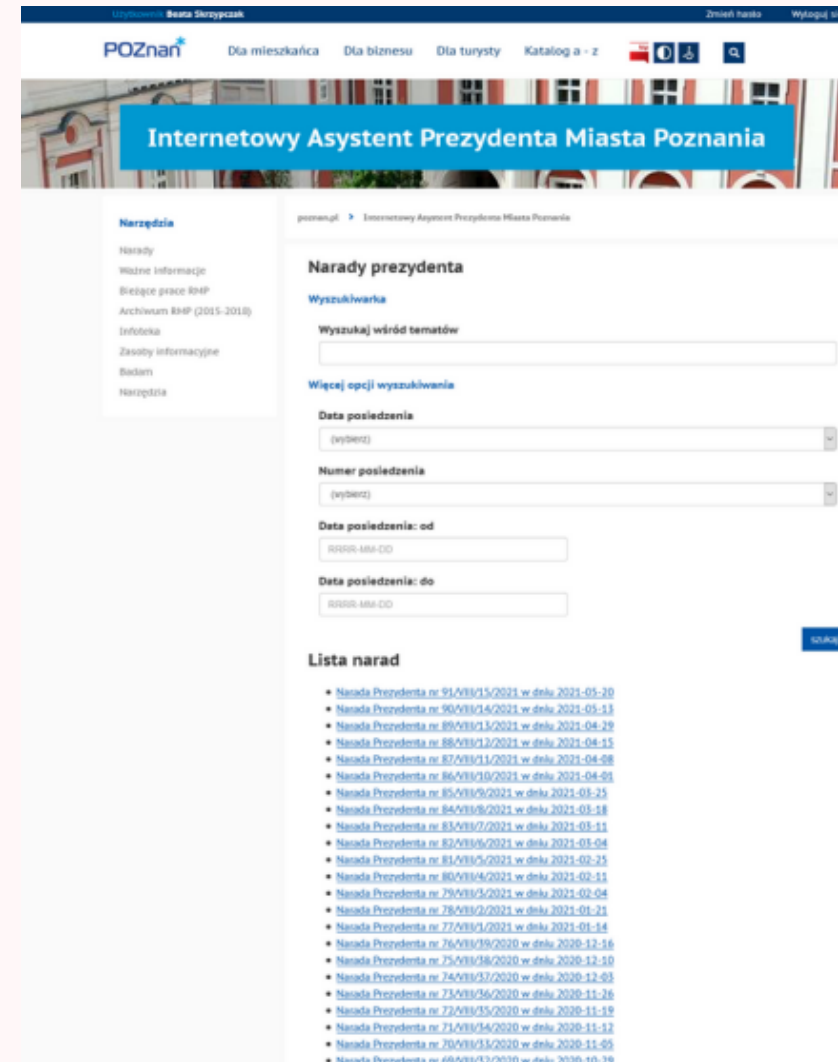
Użytkownik Beata Skrzypczak Zmień hasło Wyloguj si

POZnan Dla mieszkańca Dla biznesu Dla turysty Katalog a - z

Internetowy Asystent Prezydenta Miasta Poznania

Narzędzia
Narady
Ważne informacje
Bieżące prace RMP
Archiwum RMP (2015-2018)
Infoteka
Zasoby informacyjne
Badam
Narzędzia

poznan.pl > Internetowy Asystent Prezydenta Miasta Poznania

Narady prezydenta

Wyszukiwarka

Wyszukaj wśród tematów

Więcej opcji wyszukiwania

Data posiedzenia
(wybierz)

Numer posiedzenia
(wybierz)

Data posiedzenia: od
RRRR-MM-DD

Data posiedzenia: do
RRRR-MM-DD

szukaj

Lista narad

- Narada Prezydenta nr 91/VIII/15/2021 w dniu 2021-05-20
- Narada Prezydenta nr 90/VIII/14/2021 w dniu 2021-05-13
- Narada Prezydenta nr 89/VIII/13/2021 w dniu 2021-04-29
- Narada Prezydenta nr 88/VIII/12/2021 w dniu 2021-04-15
- Narada Prezydenta nr 87/VIII/11/2021 w dniu 2021-04-08
- Narada Prezydenta nr 86/VIII/10/2021 w dniu 2021-04-01
- Narada Prezydenta nr 85/VIII/9/2021 w dniu 2021-03-25
- Narada Prezydenta nr 84/VIII/8/2021 w dniu 2021-03-18
- Narada Prezydenta nr 83/VIII/7/2021 w dniu 2021-03-11
- Narada Prezydenta nr 82/VIII/6/2021 w dniu 2021-03-04
- Narada Prezydenta nr 81/VIII/5/2021 w dniu 2021-02-25
- Narada Prezydenta nr 80/VIII/4/2021 w dniu 2021-02-11
- Narada Prezydenta nr 79/VIII/3/2021 w dniu 2021-02-04
- Narada Prezydenta nr 78/VIII/2/2021 w dniu 2021-01-21
- Narada Prezydenta nr 77/VIII/1/2021 w dniu 2021-01-14
- Narada Prezydenta nr 76/VIII/39/2020 w dniu 2020-12-16
- Narada Prezydenta nr 75/VIII/38/2020 w dniu 2020-12-10
- Narada Prezydenta nr 74/VIII/37/2020 w dniu 2020-12-03
- Narada Prezydenta nr 73/VIII/36/2020 w dniu 2020-11-26
- Narada Prezydenta nr 72/VIII/35/2020 w dniu 2020-11-19
- Narada Prezydenta nr 71/VIII/34/2020 w dniu 2020-11-12
- Narada Prezydenta nr 70/VIII/33/2020 w dniu 2020-11-05
- Narada Prezydenta nr 69/VIII/32/2020 w dniu 2020-10-29